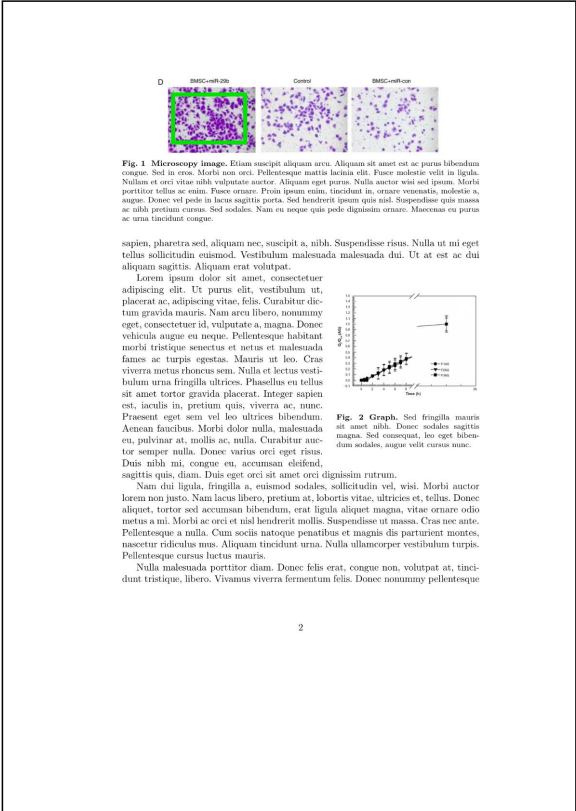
D BMSC+miR-29b Control BMSC+miR-con

**Fig. 1 Microscopy image.** Etiam suscipit aliquam arcu. Aliquam sit amet est ac purus bibendum congue. Sed in eros. Morbi non orci. Pellentesque mattis lacinia elit. Fusce molestie velit in ligula. Nullam et orci vitae nibh vulputate auctor. Aliquam eget purus. Nulla auctor wisi sed ipsum. Morbi porttitor tellus ac enim. Fusce ornare. Proin ipsum enim, tincidunt in, ornare venenatis, molestie a, augue. Donec vel pede in lacus sagittis porta. Sed hendrerit ipsum quis nisl. Suspendisse quis massa ac nibh pretium cursus. Sed sodales. Nam eu neque quis pede dignissim ornare. Maecenas eu purus ac urna tincidunt congue.

sapien, pharetra sed, aliquam nec, suscipit a, nibh. Suspendisse risus. Nulla ut mi eget tellus sollicitudin euismod. Vestibulum malesuada malesuada dui. Ut at est ac dui aliquam sagittis. Aliquam erat volutpat.

Lorem ipsum dolor sit amet, consectetuer adipiscing elit. Ut purus elit, vestibulum ut, placerat ac, adipiscing vitae, felis. Curabitur dictum gravida mauris. Nam arcu libero, nonummy eget, consectetuer id, vulputate a, magna. Donec vehicula augue eu neque. Pellentesque habitant morbi tristique senectus et netus et malesuada fames ac turpis egestas. Mauris ut leo. Cras viverra metus rhoncus sem. Nulla et lectus vestibulum urna fringilla ultrices. Phasellus eu tellus sit amet tortor gravida placerat. Integer sapien est, iaculis in, pretium quis, viverra ac, nunc. Praesent eget sem vel leo ultrices bibendum. Aenean faucibus. Morbi dolor nulla, malesuada eu, pulvinar at, mollis ac, nulla. Curabitur auctor semper nulla. Donec varius orci eget risus. Duis nibh mi, congue eu, accumsan eleifend, sagittis quis, diam. Duis eget orci sit amet orci dignissim rutrum.

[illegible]

Time (h)

**Fig. 2 Graph.** Sed fringilla mauris sit amet nibh. Donec sodales sagittis magna. Sed consequat, leo eget bibendum sodales, augue velit cursus nunc.

Nam dui ligula, fringilla a, euismod sodales, sollicitudin vel, wisi. Morbi auctor lorem non justo. Nam lacus libero, pretium at, lobortis vitae, ultricies et, tellus. Donec aliquet, tortor sed accumsan bibendum, erat ligula aliquet magna, vitae ornare odio metus a mi. Morbi ac orci et nisl hendrerit mollis. Suspendisse ut massa. Cras nec ante. Pellentesque a nulla. Cum sociis natoque penatibus et magnis dis parturient montes, nascetur ridiculus mus. Aliquam tincidunt urna. Nulla ullamcorper vestibulum turpis. Pellentesque cursus luctus mauris.

Nulla malesuada porttitor diam. Donec felis erat, congue non, volutpat at, tincidunt tristique, libero. Vivamus viverra fermentum felis. Donec nonummy pellentesque

2